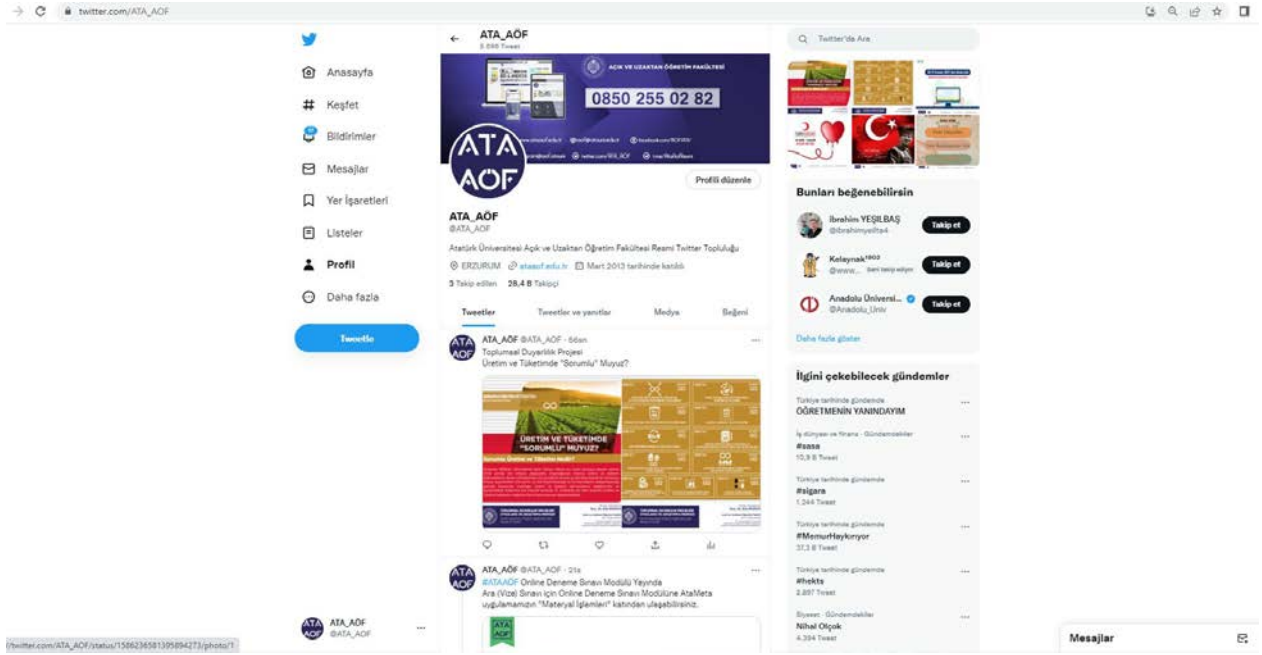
twitter.com/ATA_AOF

Anasayfa
Keşfet
Bildirimler
Mesajlar
Yer İşaretleri
Listeler
Profil
Daha fazla
Tweetle

ATA_AÖF
@ATA_AOF

ATA_AÖF
5.898 Tweet

AÇIK VE UZAKTAN ÖĞRETİM FAKÜLTESİ
0850 255 02 82

ATA AÖF

Profili düzenle

ATA_AÖF
@ATA_AOF
Atatürk Üniversitesi Açık ve Uzaktan Öğretim Fakültesi Resmi Twitter Topluluğu
ERZURUM ataaof.edu.tr Mart 2013 tarihinde katıldı
3 Takip edilen 28,4 B Takipçi

Tweetler | Tweetler ve yanıtlar | Medya | Beğeni

ATA_AÖF @ATA_AOF · 6dan
Toplumsal Duyarlılık Projesi
Üretim ve Tüketimde "Sorumlu" Muyuz?

ÜRETİM VE TÜKETİMDE "SORUMLU" MUYUZ?

ATA_AÖF @ATA_AOF · 21s
#ATAAOF Online Deneme Sınavı Modülü Yayında
Ara (Vize) Sınavı için Online Deneme Sınavı Modülüne AtaMeta uygulamamızın "Materyal İşlemleri" katından ulaşabilirsiniz.

Twitter'da Ara

Bunları beğenebilirsin
İbrahim YEŞİLBAŞ @ibrahimyesilba4 Takip et
Kelaynak @www... Seni takip ediyor Takip et
Anadolu Üniversi... @Anadolu_Univ Takip et
Daha fazla göster

İlgini çekebilecek gündemler
Türkiye tarihinde gündemde
ÖĞRETMENİN YANINDAYIM
İş dünyası ve finans · Gündemdekiler
#sasa
10,3 B Tweet
Türkiye tarihinde gündemde
#sigara
1.244 Tweet
Türkiye tarihinde gündemde
#MemurHaykırıyor
37,3 B Tweet
Türkiye tarihinde gündemde
#hekts
2.897 Tweet
Siyaset · Gündemdekiler
Nihal Olçok
4.394 Tweet

Mesajlar

ATA_AÖF
@ATA_AOF

/twitter.com/ATA_AOF/status/1586236581395894273/photo/1